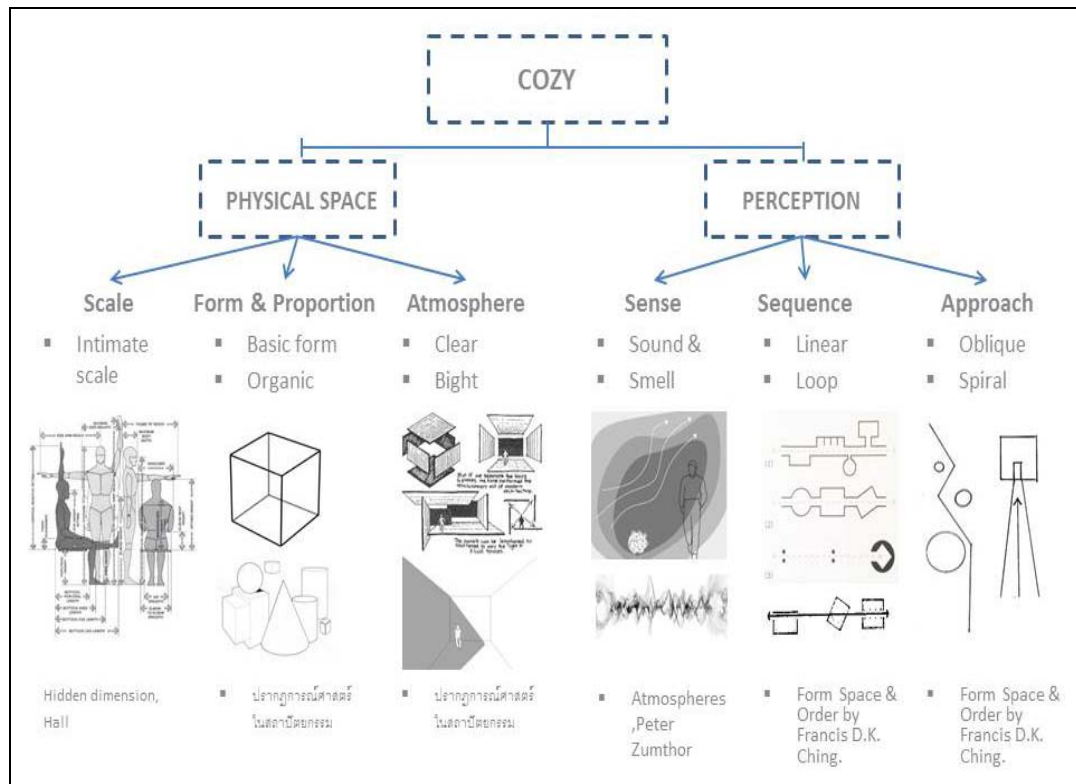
COZY

PHYSICAL SPACE

PERCEPTION

Scale
- Intimate scale

Form & Proportion
- Basic form
- Organic

Atmosphere
- Clear
- Bight

Sense
- Sound &
- Smell

Sequence
- Linear
- Loop

Approach
- Oblique
- Spiral

Hidden dimension, Hall

- ปรากฏการณ์ศาสตร์ในสถาปัตยกรรม

- ปรากฏการณ์ศาสตร์ในสถาปัตยกรรม

- Atmospheres ,Peter Zumthor

- Form Space & Order by Francis D.K. Ching.

- Form Space & Order by Francis D.K. Ching.